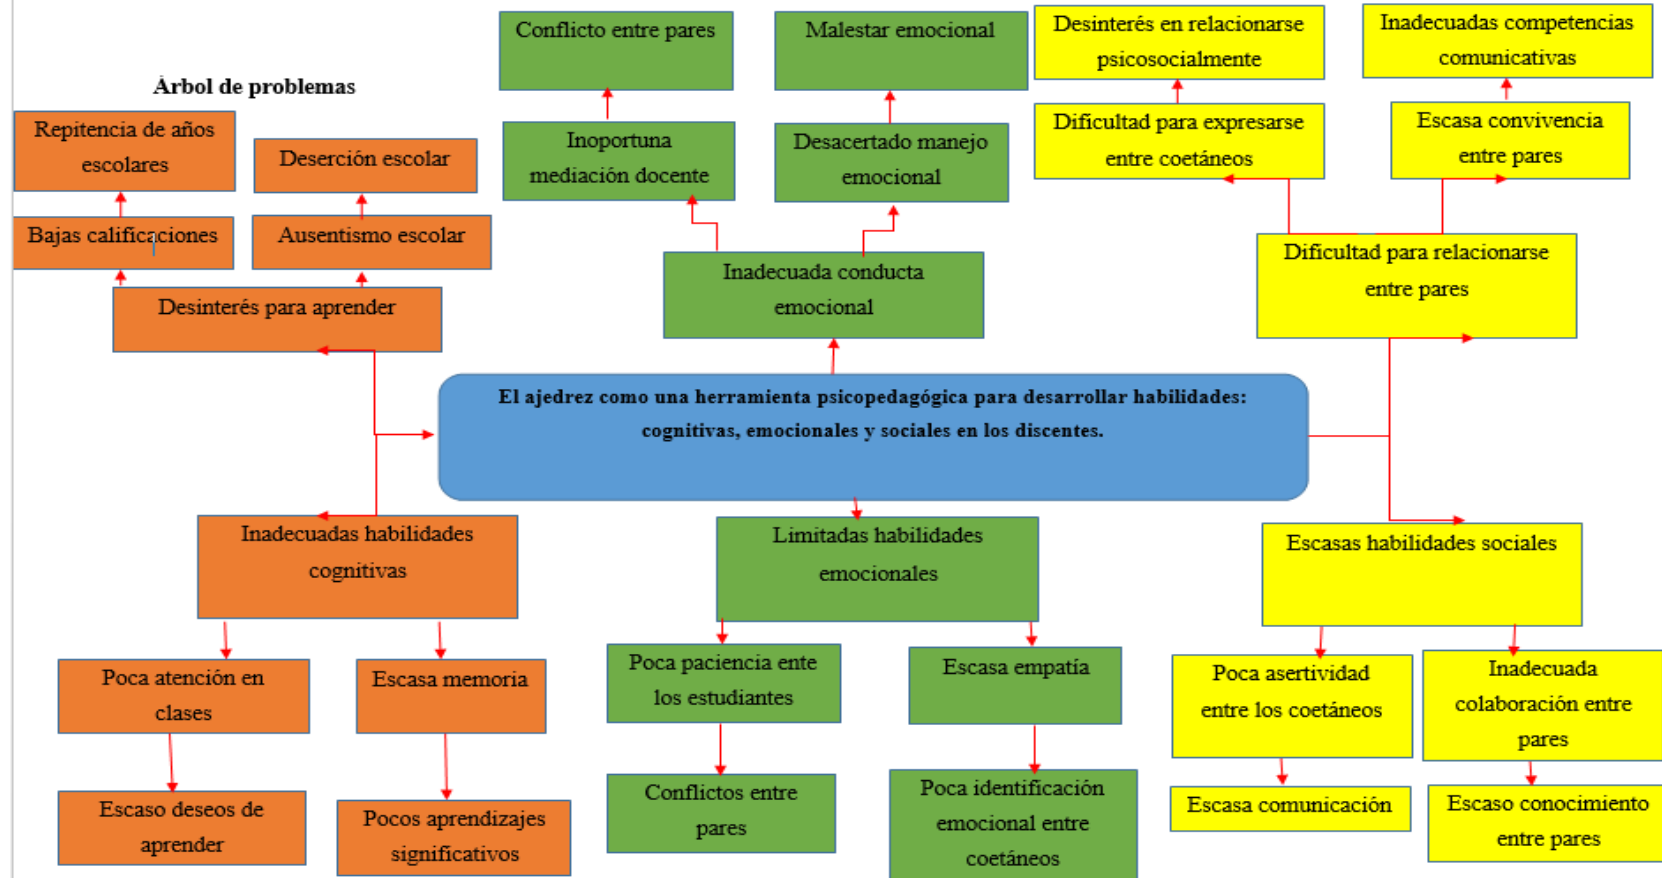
Árbol de problemas

Repitencia de años escolares

Deserción escolar

Bajas calificaciones

Ausentismo escolar

Desinterés para aprender

Conflicto entre pares

Inoportuna mediación docente

Malestar emocional

Desacertado manejo emocional

Inadecuada conducta emocional

Desinterés en relacionarse psicosocialmente

Dificultad para expresarse entre coetáneos

Inadecuadas competencias comunicativas

Escasa convivencia entre pares

Dificultad para relacionarse entre pares

El ajedrez como una herramienta psicopedagógica para desarrollar habilidades: cognitivas, emocionales y sociales en los discentes.

Inadecuadas habilidades cognitivas

Poca atención en clases

Escasa memoria

Escaso deseos de aprender

Pocos aprendizajes significativos

Limitadas habilidades emocionales

Poca paciencia ente los estudiantes

Escasa empatía

Conflictos entre pares

Poca identificación emocional entre coetáneos

Escasas habilidades sociales

Poca asertividad entre los coetáneos

Inadecuada colaboración entre pares

Escasa comunicación

Escaso conocimiento entre pares